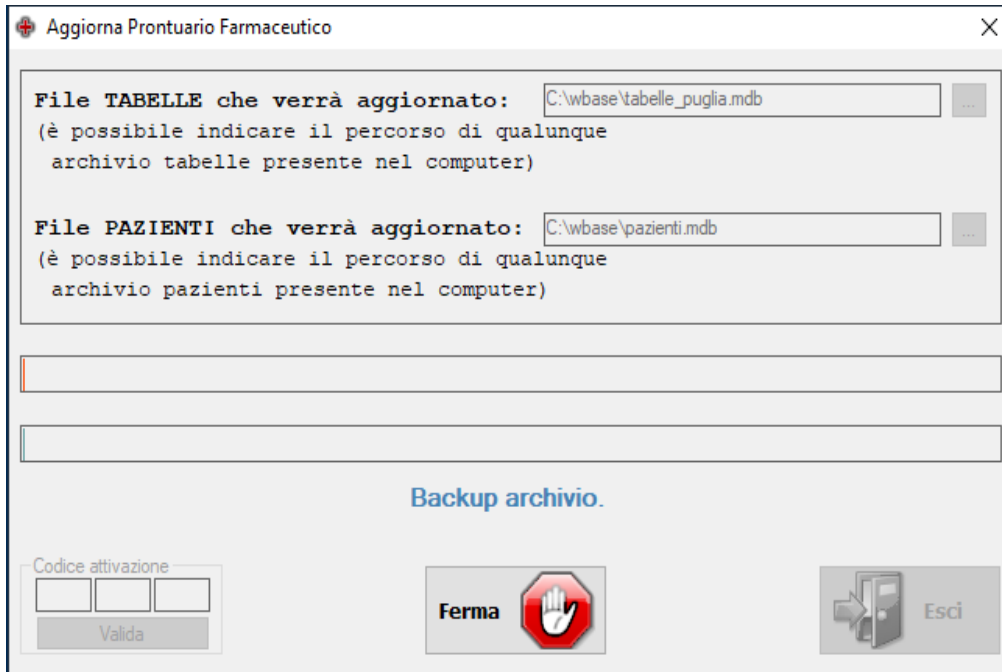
Aggiorna Prontuario Farmaceutico

File TABELLE che verrà aggiornato: C:\wbase\tabelle_puglia.mdb ...
(è possibile indicare il percorso di qualunque archivio tabelle presente nel computer)

File PAZIENTI che verrà aggiornato: C:\wbase\pazienti.mdb ...
(è possibile indicare il percorso di qualunque archivio pazienti presente nel computer)

Backup archivio.

Codice attivazione

Valida

Ferma

Esci